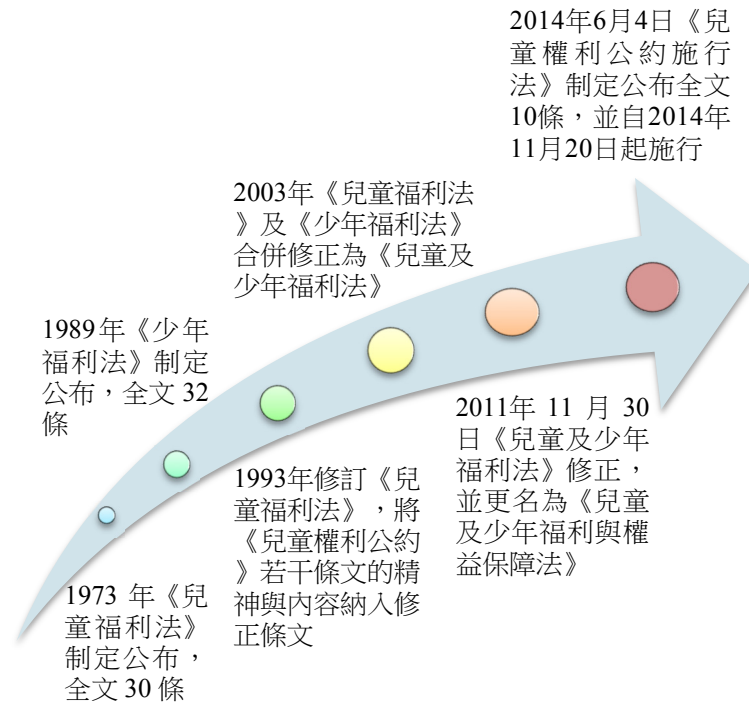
2014年6月4日《兒童權利公約施行法》制定公布全文10條，並自2014年11月20日起施行

2003年《兒童福利法》及《少年福利法》合併修正為《兒童及少年福利法》

1989年《少年福利法》制定公布，全文32條

2011年11月30日《兒童及少年福利法》修正，並更名為《兒童及少年福利與權益保障法》

1993年修訂《兒童福利法》，將《兒童權利公約》若干條文的精神與內容納入修正條文

1973年《兒童福利法》制定公布，全文30條